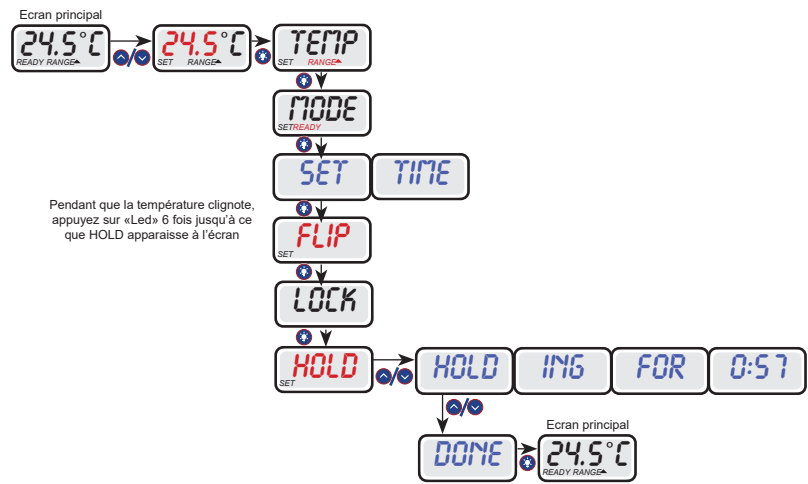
Ecran principal

24.5°C
READY RANGE

24.5°C
SET RANGE

TEMP
SET RANGE

MODE
SET READY

SET

TIME

Pendant que la température clignote, appuyez sur «Led» 6 fois jusqu'à ce que HOLD apparaisse à l'écran

FLIP
SET

LOCK

HOLD
SET

HOLD

ING

FOR

0:57

DONE

Ecran principal

24.5°C
READY RANGE